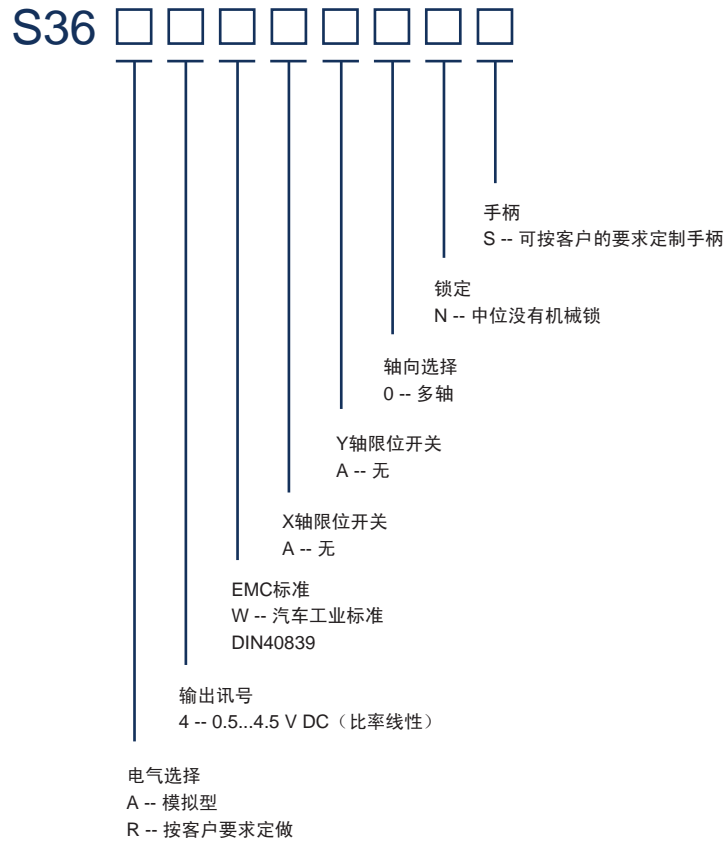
S36 □□□□□□□□

手柄
S -- 可按客户的要求定制手柄

锁定
N -- 中位没有机械锁

轴向选择
0 -- 多轴

Y轴限位开关
A -- 无

X轴限位开关
A -- 无

EMC标准
W -- 汽车工业标准
DIN40839

输出讯号
4 -- 0.5...4.5 V DC（比率线性）

电气选择
A -- 模拟型
R -- 按客户要求定做